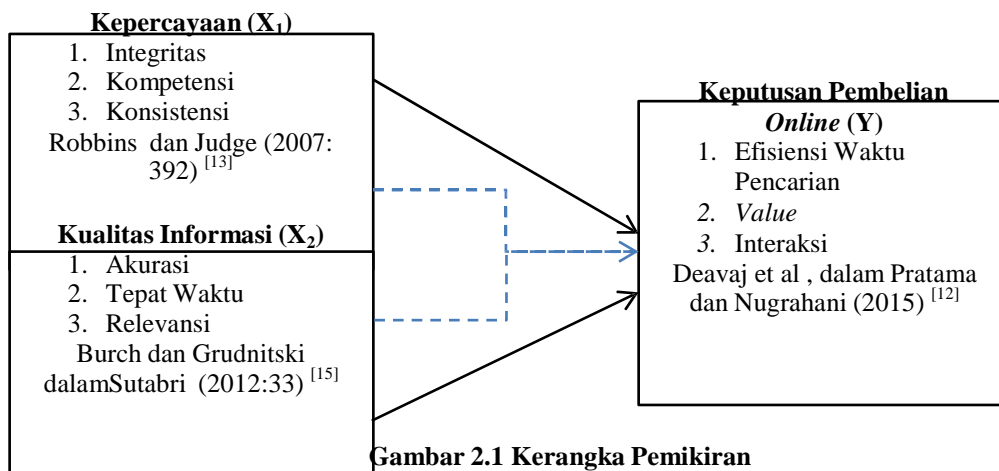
Kepercayaan ($X_1$)
1. Integritas
2. Kompetensi
3. Konsistensi
Robbins dan Judge (2007: 392) $^{[13]}$

Kualitas Informasi ($X_2$)
1. Akurasi
2. Tepat Waktu
3. Relevansi
Burch dan Grudnitski dalamSutabri (2012:33) $^{[15]}$

Keputusan Pembelian *Online* (Y)
1. Efisiensi Waktu Pencarian
2. *Value*
3. Interaksi
Deavaj et al , dalam Pratama dan Nugrahani (2015) $^{[12]}$

Gambar 2.1 Kerangka Pemikiran